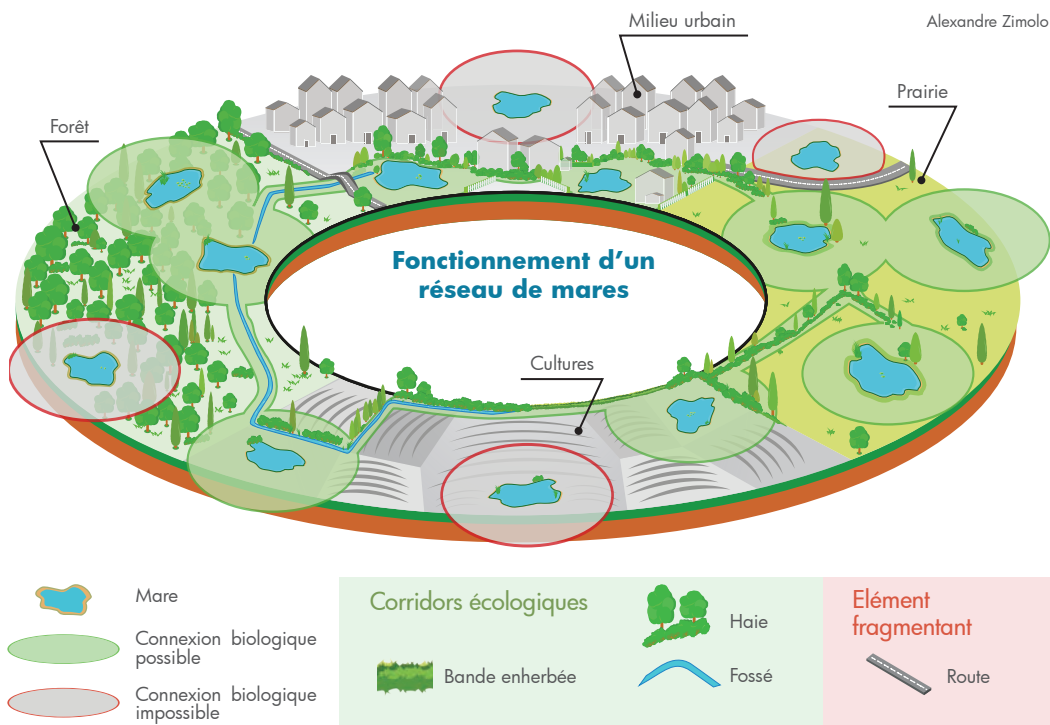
Milieu urbain

Alexandre Zimolo

Prairie

Forêt

Fonctionnement d'un réseau de mares

Cultures

Mare

Connexion biologique possible

Connexion biologique impossible

Corridors écologiques

Haie

Bande enherbée

Fossé

Elément fragmentant

Route